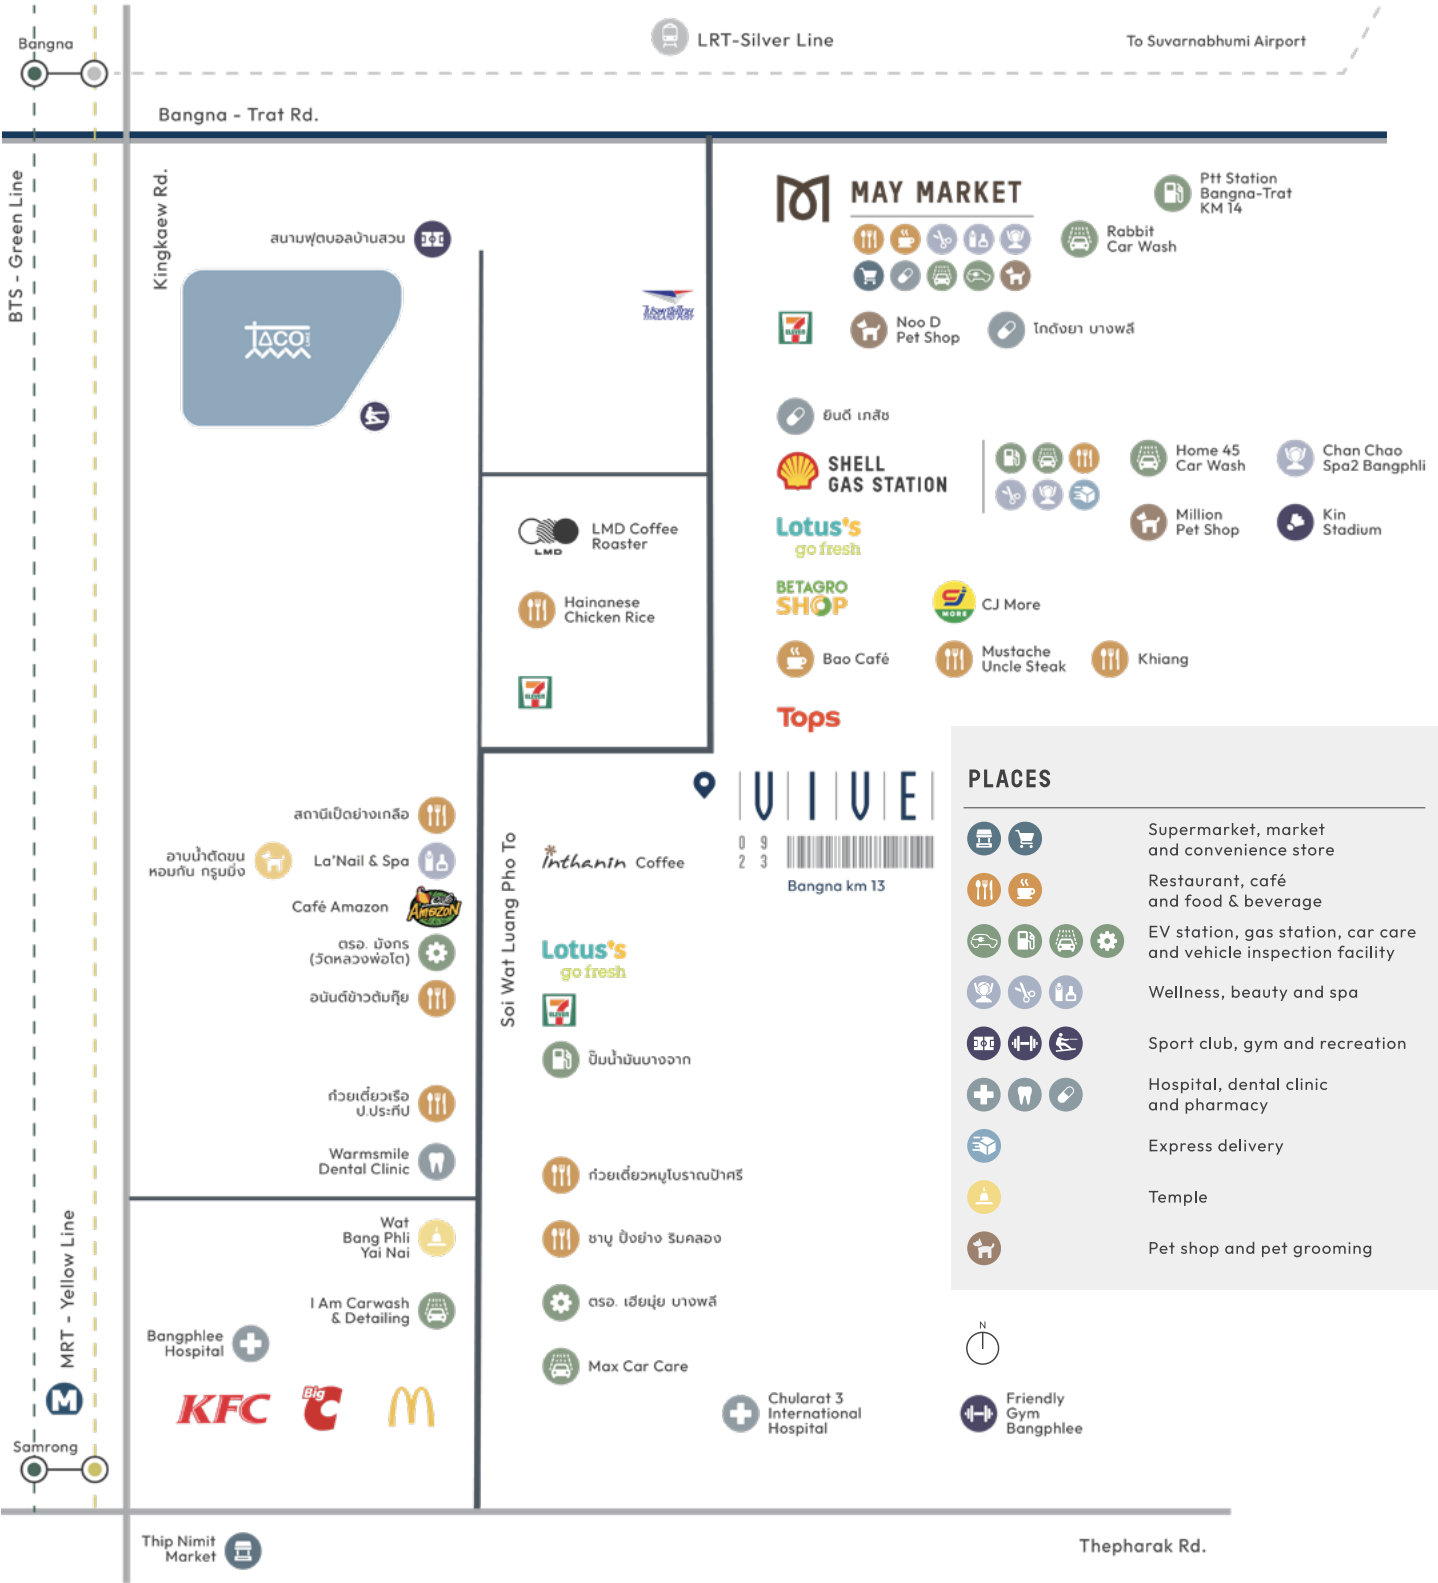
Bangna

LRT-Silver Line

To Suvarnabhumi Airport

Bangna - Trat Rd.

BTS - Green Line

Kingkaew Rd.

สนามฟุตบอลบ้านสวน

TACO

MAY MARKET

Ptt Station Bangna-Trat KM 14

Rabbit Car Wash

Noo D Pet Shop

โกดังยา บางพลี

ยินดี เภสัช

SHELL GAS STATION

Home 45 Car Wash

Chan Chao Spa2 Bangphli

Lotus's go fresh

Million Pet Shop

Kin Stadium

LMD Coffee Roaster

Hainanese Chicken Rice

BETAGRO SHOP

CJ More

Bao Café

Mustache Uncle Steak

Khiang

Tops

VIVE

0 9
2 3

Bangna km 13

PLACES

Supermarket, market and convenience store

Restaurant, café and food & beverage

EV station, gas station, car care and vehicle inspection facility

Wellness, beauty and spa

Sport club, gym and recreation

Hospital, dental clinic and pharmacy

Express delivery

Temple

Pet shop and pet grooming

สถานีเป็ดย่างเกลือ

อาบน้ำตัดขน หอมกัน กรูมมิ่ง

La'Nail & Spa

Café Amazon

ตรอ. มังกร (วัดหลวงพ่อโต)

อนันต์ข้าวต้มกุ๊ย

Soi Wat Luang Pho To

Inthanin Coffee

Lotus's go fresh

ปั๊มน้ำมันบางจาก

ก๋วยเตี๋ยวเรือ ป.ประทีป

Warmsmile Dental Clinic

ก๋วยเตี๋ยวหมูโบราณป้าศรี

ชาบู ปิ้งย่าง ริมคลอง

ตรอ. เฮียมุ่ย บางพลี

Wat Bang Phli Yai Nai

I Am Carwash & Detailing

Max Car Care

MRT - Yellow Line

Bangphlee Hospital

KFC

Big C

Chularat 3 International Hospital

N

Friendly Gym Bangphlee

Samrong

Thip Nimit Market

Thepharak Rd.